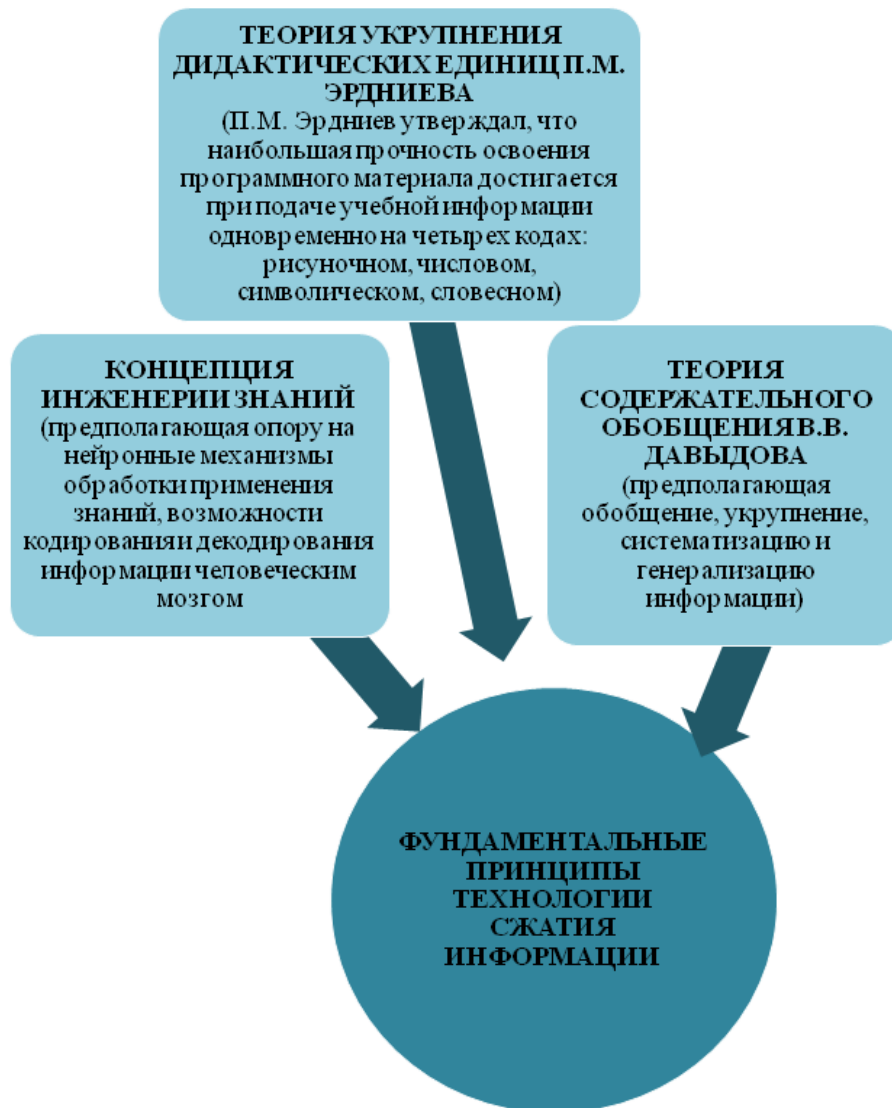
ТЕОРИЯ УКРУПНЕНИЯ ДИДАКТИЧЕСКИХ ЕДИНИЦ П.М. ЭРДНИЕВА
(П.М. Эрдниев утверждал, что наибольшая прочность освоения программного материала достигается при подаче учебной информации одновременно на четырех кодах: рисуночном, числовом, символическом, словесном)

КОНЦЕПЦИЯ ИНЖЕНЕРИИ ЗНАНИЙ
(предполагающая опору на нейронные механизмы обработки применения знаний, возможности кодировании и декодирования информации человеческим мозгом

ТЕОРИЯ СОДЕРЖАТЕЛЬНОГО ОБОБЩЕНИЯ В.В. ДАВЫДОВА
(предполагающая обобщение, укрупнение, систематизацию и генерализацию информации)

ФУНДАМЕНТАЛЬНЫЕ ПРИНЦИПЫ ТЕХНОЛОГИИ СЖАТИЯ ИНФОРМАЦИИ